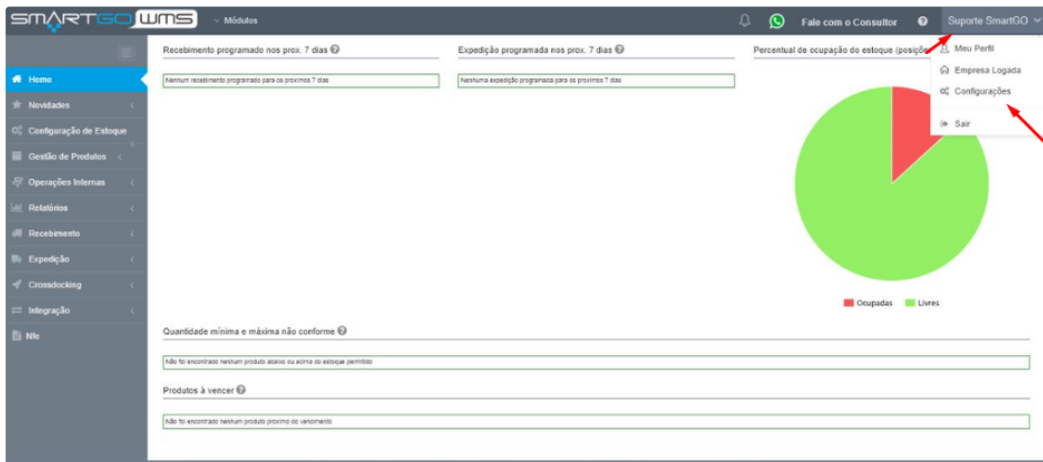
SMARTGO WMS
Módulos
Fale com o Consultor
Suporte SmartGO

Home
Novidades
Configuração de Estoque
Gestão de Produtos
Operações Internas
Relatórios
Recebimento
Expedição
Crossdocking
Integração
Nfe

Recebimento programado nos prox. 7 dias
Nenhum recebimento programado para os proximos 7 dias

Expedição programada nos prox. 7 dias
Nenhuma expedição programada para os proximos 7 dias

Percentual de ocupação do estoque (posiçõ

Meu Perfil
Empresa Logada
Configurações
Sair

Ocupadas
Livres

Quantidade mínima e máxima não conforme
Não foi encontrado nenhum produto abaixo ou acima do estoque permitido

Produtos à vencer
Não foi encontrado nenhum produto proximo do vencimento